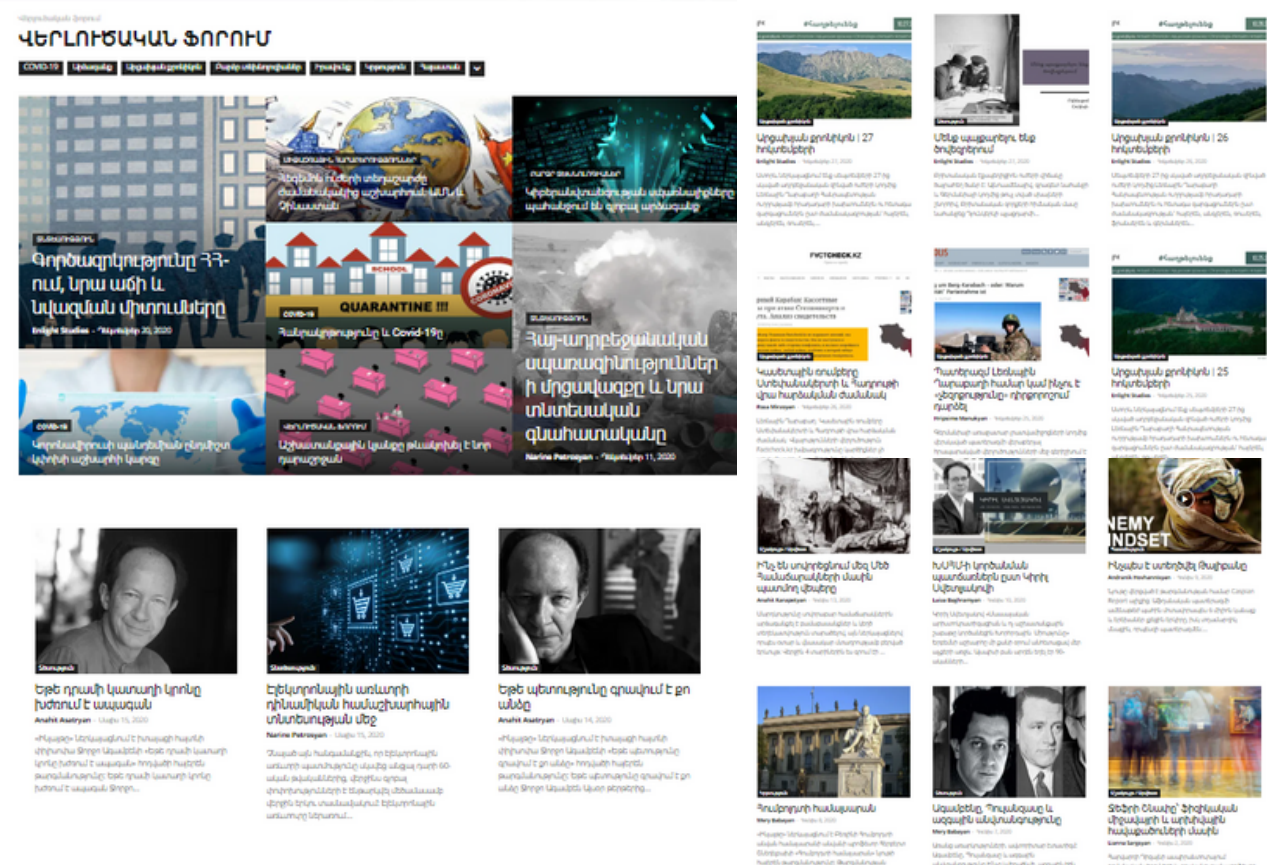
ՎԵՐԼՈՒԾԱԿԱՆ ՖՈՐՈՒՄ

COVID-19

Գործազրկությունը ՀՀ-ում, նրա աճի և նվազման միտումները
Enlight Studies · Հուլիսի 20, 2020

QUARANTINE !!!

Համավարակը և Covid-19ը

Հայ-ադրբեջանական սպառազինություններ ի մրցավազքը և նրա տնտեսական գնահատականը
Narine Petrosyan · Հուլիսի 11, 2020

COVID-19

Եթե որամի կատարի կրոնը խժռում է ազգային
Anahit Asatryan

Էլեկտրոնային առևտրի դինամիկան համաշխարհային տնտեսության մեջ
Narine Petrosyan

Եթե պետությունը զբաղվում է քո անձը
Anahit Asatryan

Արցախյան քրոնիկոն | 27 հուլիսի
Enlight Studies

Սենք պայքարելու ենք ծուլության

Արցախյան քրոնիկոն | 26 հուլիսի
Enlight Studies

FACTCHECK.KZ

Արցախյան քրոնիկոն | 25 հուլիսի
Enlight Studies

Ինչու են սովորեցնում մեզ Սեն Համաձայնագրերի մասին պատմող վիճակը

ԽՍՀՄ-ի կործանման պատճառների վրա Կրիկ Ռեմոյանցի

Ինչպես է ստեղծվել Թալիբանը

ENEMY
INDSET

Հումբոլդտի համալսարան
Mery Babayan

Սպանված, Պոպանցաց և ազգային անվտանգությունը
Mery Babayan

Ծեծի Ծնակը՝ Ֆիզիկական միջավայրի և արխիվային համաքառնիների մասին